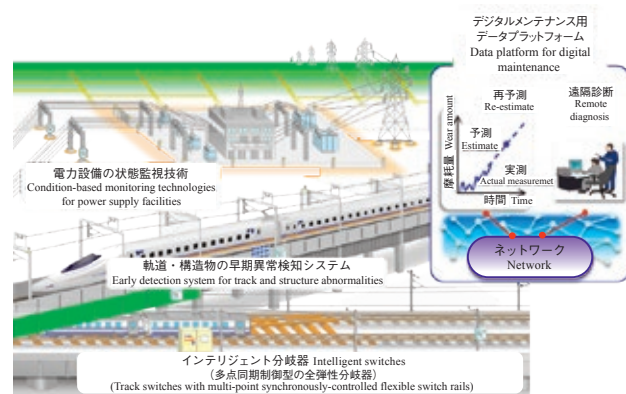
デジタルメンテナンス用
データプラットフォーム
Data platform for digital maintenance

再予測
Re-estimate

遠隔診断
Remote diagnosis

予測
Estimate

実測
Actual measuremet

摩耗量 Wear amount

時間 Time

ネットワーク
Network

電力設備の状態監視技術
Condition-based monitoring technologies for power supply facilities

軌道・構造物の早期異常検知システム
Early detection system for track and structure abnormalities

インテリジェント分岐器 Intelligent switches
(多点同期制御型の全弾性分岐器)
(Track switches with multi-point synchronously-controlled flexible switch rails)